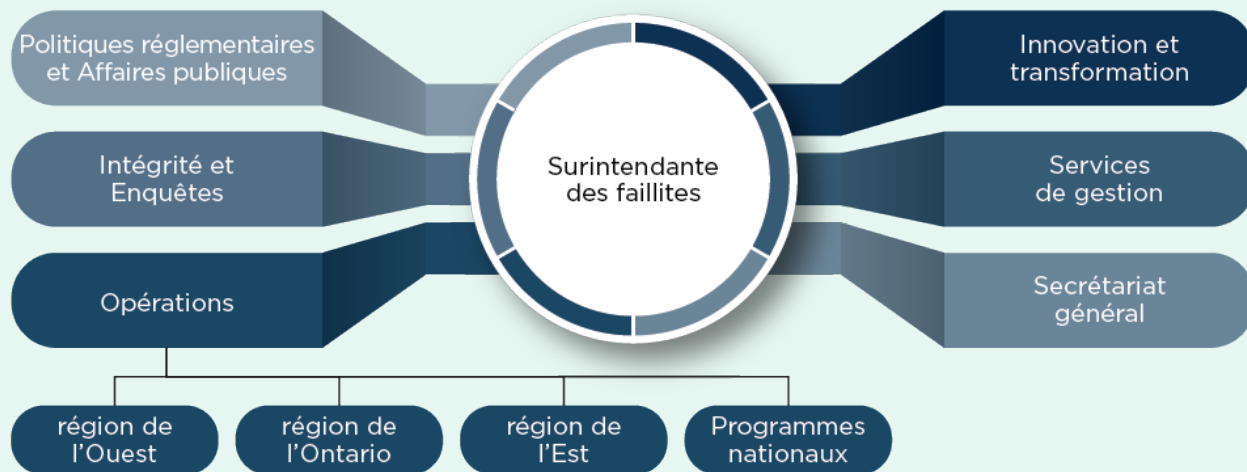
Surintendante des faillites

Politiques réglementaires et Affaires publiques

Intégrité et Enquêtes

Opérations

Innovation et transformation

Services de gestion

Secrétariat général

région de l'Ouest

région de l'Ontario

région de l'Est

Programmes nationaux